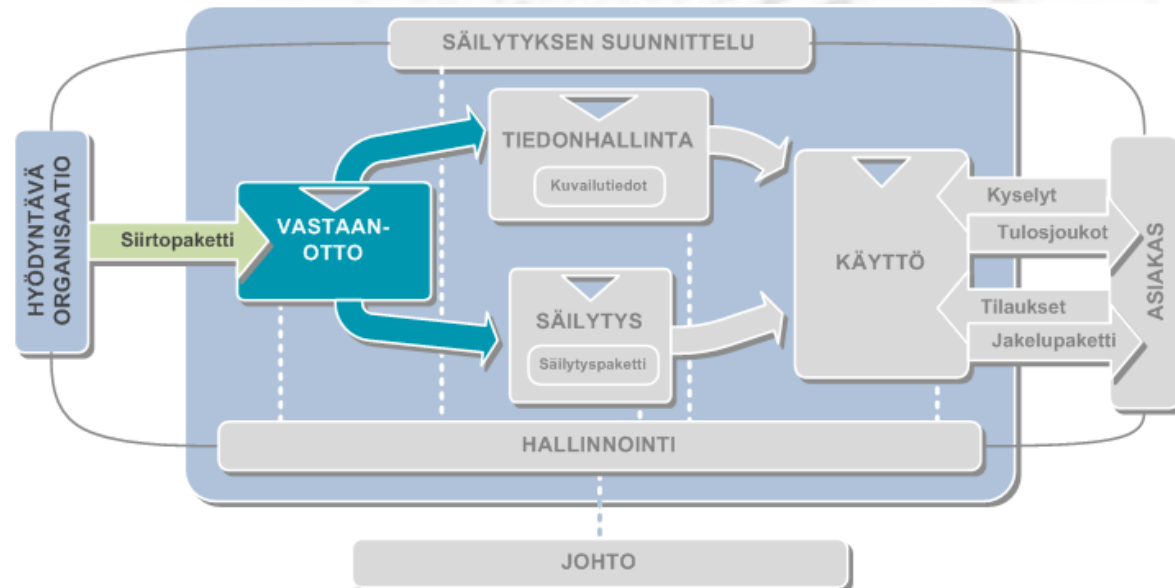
SÄILYTYKSEN SUUNNITTELU

HYÖDYNTÄVÄ ORGANISAATIO

Siirtopaketti

VASTAANOTTO

TIEDONHALLINTA

Kuvailutiedot

SÄILYTYS

Säilytyspaketti

KÄYTTÖ

Kyselyt

Tulosjoukot

Tilaukset

Jakelupaketti

ASIAKAS

HALLINNOINTI

JOHTO